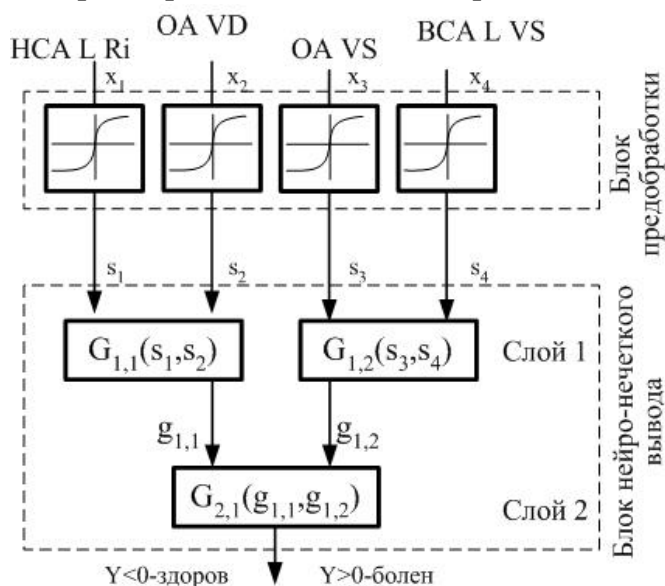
HCA L Ri
OA VD
OA VS
BCA L VS
$x_1$
$x_2$
$x_3$
$x_4$
Блок предобработки
$s_1$
$s_2$
$s_3$
$s_4$
$G_{1,1}(s_1,s_2)$
$G_{1,2}(s_3,s_4)$
Слой 1
$g_{1,1}$
$g_{1,2}$
$G_{2,1}(g_{1,1},g_{1,2})$
Слой 2
Блок нейро-нечеткого вывода
Y<0-здоров
Y>0-болен